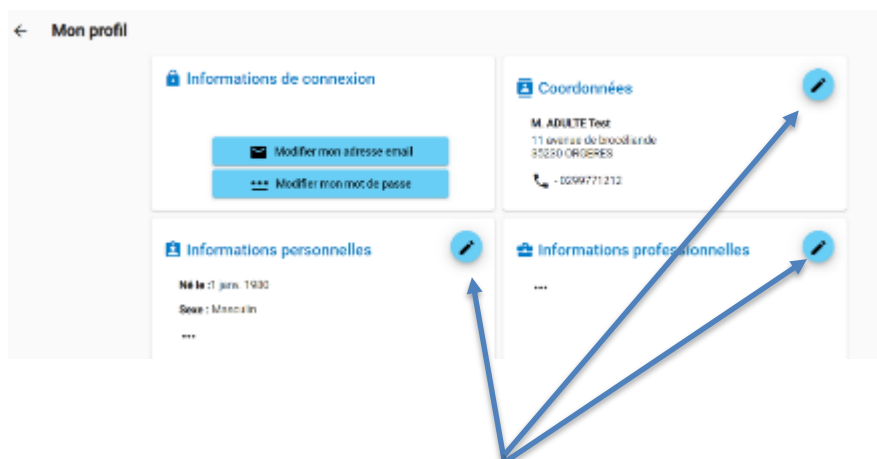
← Mon profil

Informations de connexion

Modifier mon adresse email

*** Modifier mon mot de passe

Coordonnées

M. ADULTE Test
11 avenue de brocéliande
35230 ORGERES

- 0299771212

Informations personnelles

Né le : 1 janv. 1930

Sexe : Masculin

***

Informations professionnelles

***